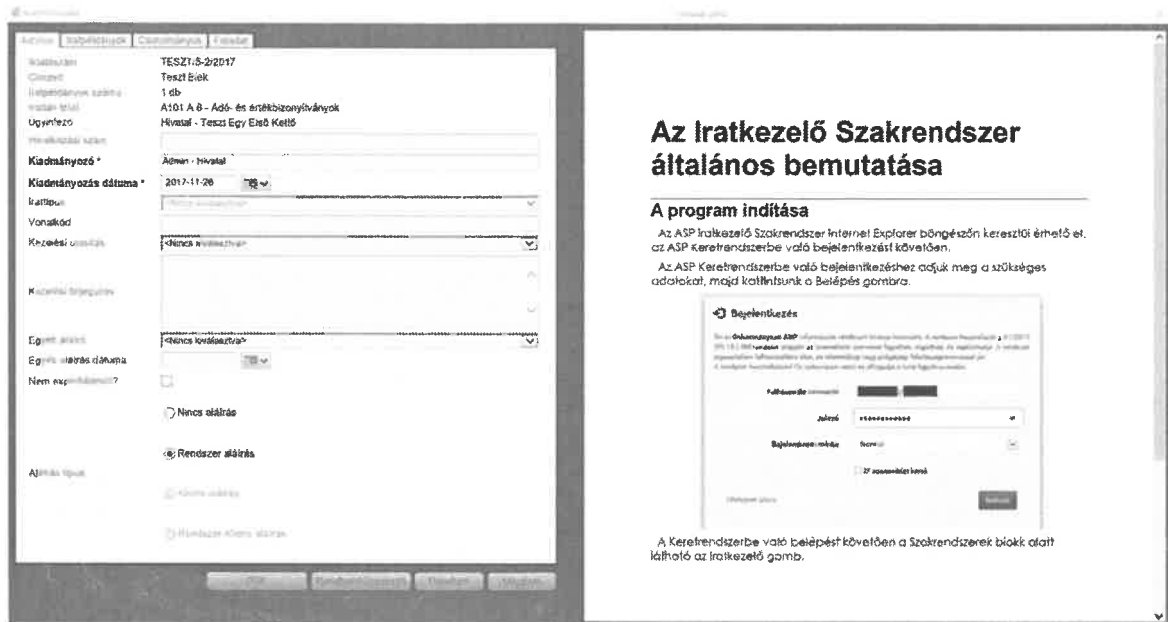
Adatok | Kapcsolódók | Csatolmányok | Feladat

Iktatószám TESZT-5-2/2017
Címzett Teszt Elek
Kiadmányok száma 1 db
Irattári tétel A101 A 8 - Adó- és értékbizonyítványok
Ügyintéző Hivatal - Teszt Egy Első Kettő
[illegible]
Kiadmányozó * Admin - hivatal
Kiadmányozás dátuma * 2017-11-28
Irattípus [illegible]
Vonalkód
Kezelési utasítás <Nincs kiválasztva>
Kezelési feljegyzés
Egyéb aláíró <Nincs kiválasztva>
Egyéb aláírás dátuma
Nem expediálandó?
Nincs aláírás
Rendszer aláírás
Aláírás típus
Kliens aláírás
Rendszer Kliens aláírás

Az Iratkezelő Szakrendszer általános bemutatása

A program indítása

Az ASP Iratkezelő Szakrendszer Internet Explorer böngészőn keresztül érhető el, az ASP Keretrendszerbe való bejelentkezést követően.

Az ASP Keretrendszerbe való bejelentkezéshez adjuk meg a szükséges adatokat, majd kattintsunk a Belépés gombra.

Bejelentkezés
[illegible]
Felhasználónév
Jelszó
Bejelentkezési mód
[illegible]
Belépés

A Keretrendszerbe való belépést követően a Szakrendszerek blokk alatt látható az Iratkezelő gomb.